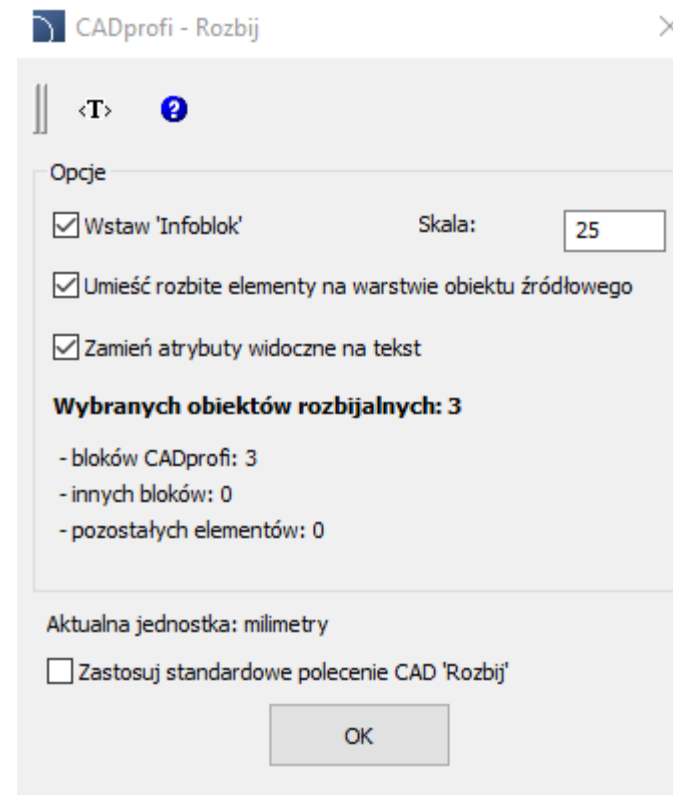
CADprofi - Rozbij

‹T›

Opcje

Wstaw 'Infoblok'

Skala: 25

Umieść rozbite elementy na warstwie obiektu źródłowego

Zamień atrybuty widoczne na tekst

Wybranych obiektów rozbijalnych: 3

- bloków CADprofi: 3
- innych bloków: 0
- pozostałych elementów: 0

Aktualna jednostka: milimetry

Zastosuj standardowe polecenie CAD 'Rozbij'

OK